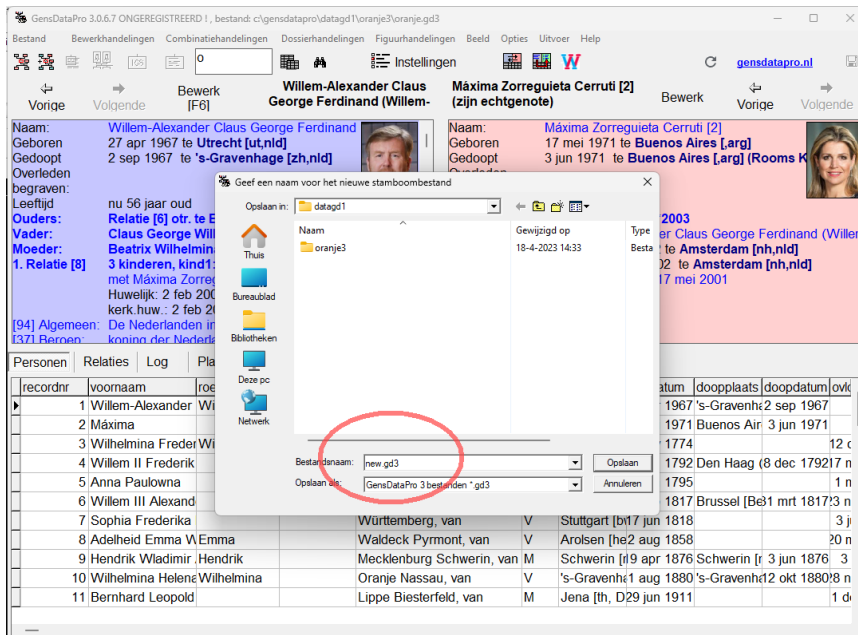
GensDataPro 3.0.6.7 ONGEREGISTREERD ! , bestand: c:\gensdatapro\datagd1\oranje3\oranje.gd3

Bestand Bewerkhandelingen Combinatiehandelingen Dossierhandelingen Figuurhandelingen Beeld Opties Uitvoer Help

0

Instellingen

gensdatapro.nl

Vorige Volgende Bewerk [F6] Willem-Alexander Claus George Ferdinand (Willem- Máxima Zorreguieta Cerruti [2] (zijn echtgenote) Bewerk Vorige Volgende

Naam: Willem-Alexander Claus George Ferdinand
Geboren 27 apr 1967 te Utrecht [ut,nld]
Gedoopt 2 sep 1967 te 's-Gravenhage [zh,nld]
Overleden
begraven:
Leeftijd nu 56 jaar oud
Ouders: Relatie [6] otr. te E
Vader: Claus George Wil
Moeder: Beatrix Wilhelmina
1. Relatie [8] 3 kinderen, kind1:
met Máxima Zorreg
Huwelijk: 2 feb 200
kerk.huw.: 2 feb 20
[94] Algemeen: De Nederlanden in
[37] Beroep: koning der Nederla

Naam: Máxima Zorreguieta Cerruti [2]
Geboren 17 mei 1971 te Buenos Aires [,arg]
Gedoopt 3 jun 1971 te Buenos Aires [,arg] (Rooms K
Overleden
2003
r Claus George Ferdinand (Willer
te Amsterdam [nh,nld]
02 te Amsterdam [nh,nld]
17 mei 2001

Geef een naam voor het nieuwe stamboombestand
Opslaan in: datagd1
Thuis
Bureaublad
Bibliotheken
Deze pc
Netwerk
| Naam | Gewijzigd op | Type |
|---|---|---|
| oranje3 | 18-4-2023 14:33 | Besta |
Bestandsnaam: new.gd3
Opslaan als: GensDataPro 3 bestanden *.gd3
Opslaan
Annuleren

Personen Relaties Log Pla

| recordnr | voornaam | roe | | | | datum | doopplaats | doopdatum | ovl |
|---|---|---|---|---|---|---|---|---|---|
| 1 | Willem-Alexander | Wi | | | | 1967 | 's-Gravenha | 2 sep 1967 | |
| 2 | Máxima | | | | | 1971 | Buenos Air | 3 jun 1971 | |
| 3 | Wilhelmina Freder | Wi | | | | 1774 | | | 12 c |
| 4 | Willem II Frederik | | | | | 1792 | Den Haag ( | 8 dec 1792 | 17 m |
| 5 | Anna Paulowna | | | | | 1795 | | | 1 m |
| 6 | Willem III Alexand | | | | | 1817 | Brussel [Be | 31 mrt 1817 | 23 n |
| 7 | Sophia Frederika | | | Württemberg, van | V | Stuttgart [b | 17 jun 1818 | | 3 ju |
| 8 | Adelheid Emma W | Emma | | Waldeck Pyrmont, van | V | Arolsen [he | 2 aug 1858 | | 20 m |
| 9 | Hendrik Wladimir | Hendrik | | Mecklenburg Schwerin, van | M | Schwerin [r | 19 apr 1876 | Schwerin [r | 3 jun 1876 | 3 |
| 10 | Wilhelmina Helena | Wilhelmina | | Oranje Nassau, van | V | 's-Gravenha | 31 aug 1880 | 's-Gravenha | 12 okt 1880 | 28 n |
| 11 | Bernhard Leopold | | | Lippe Biesterfeld, van | M | Jena [th, D | 29 jun 1911 | | 1 de |